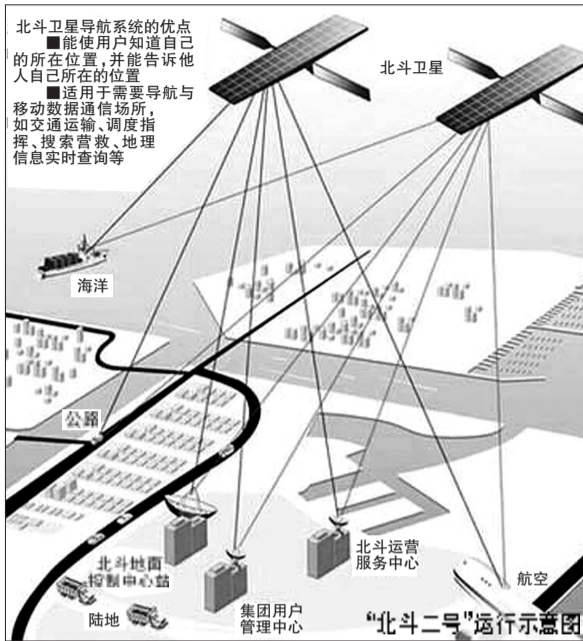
北斗卫星导航系统的优点

■能使用户知道自己的所在位置，并能告诉他人自己所在的位置

■适用于需要导航与移动数据通信场所，如交通运输、调度指挥、搜索营救、地理信息实时查询等

北斗卫星

海洋

公路

北斗地面控制中心站

陆地

集团用户管理中心

北斗运营服务中心

航空

"北斗二号"运行示意图